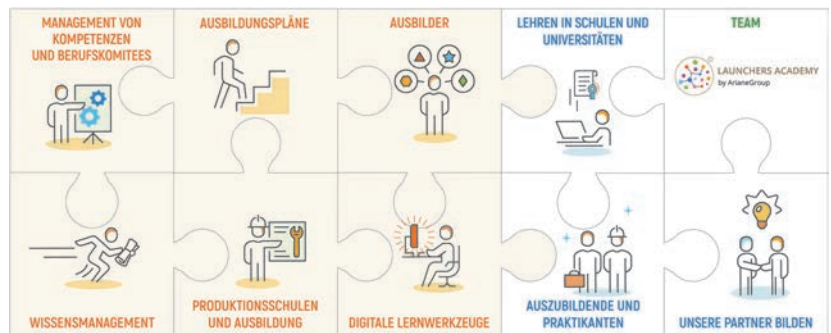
MANAGEMENT VON KOMPETENZEN UND BERUFSKOMITEES

AUSBILDUNGSPLÄNE

AUSBILDER

LEHREN IN SCHULEN UND UNIVERSITÄTEN

TEAM

LAUNCHERS ACADEMY
by ArianeGroup

WISSENSMANAGEMENT

PRODUKTIONSSCHULEN UND AUSBILDUNG

DIGITALE LERNWERKZEUGE

AUSZUBILDENDE UND PRAKTIKANTEN

UNSERE PARTNER BILDEN